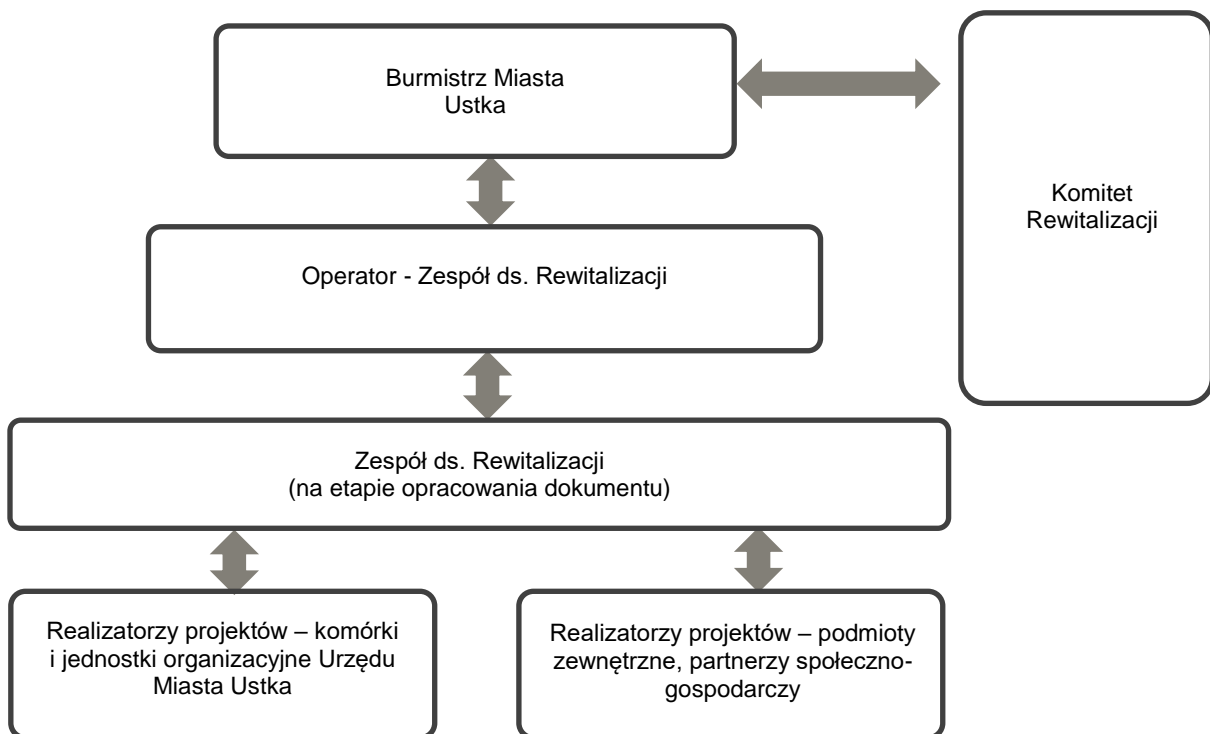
Burmistrz Miasta Ustka

Komitet Rewitalizacji

Operator - Zespół ds. Rewitalizacji

Zespół ds. Rewitalizacji
(na etapie opracowania dokumentu)

Realizatorzy projektów – komórki i jednostki organizacyjne Urzędu Miasta Ustka

Realizatorzy projektów – podmioty zewnętrzne, partnerzy społeczno-gospodarczy